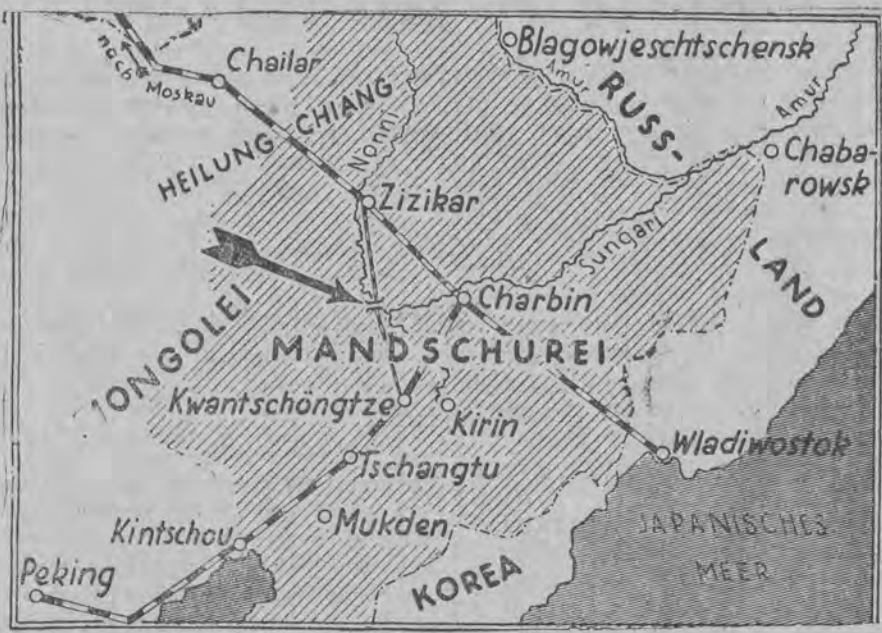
nach Moskau
Chailar
Blagowjeschtschensk
Amur
RUSS-
Amur
Chabarowsk
HEILUNG CHIANG
Nonni
Zizikar
Sungari
LAND
Charbin
MONGOLEI
MANDSCHUREI
Kwantschöngtze
Kirin
Wladiwostok
Tschangtu
Kintschou
Mukden
JAPANISCHES MEER
Peking
KOREA